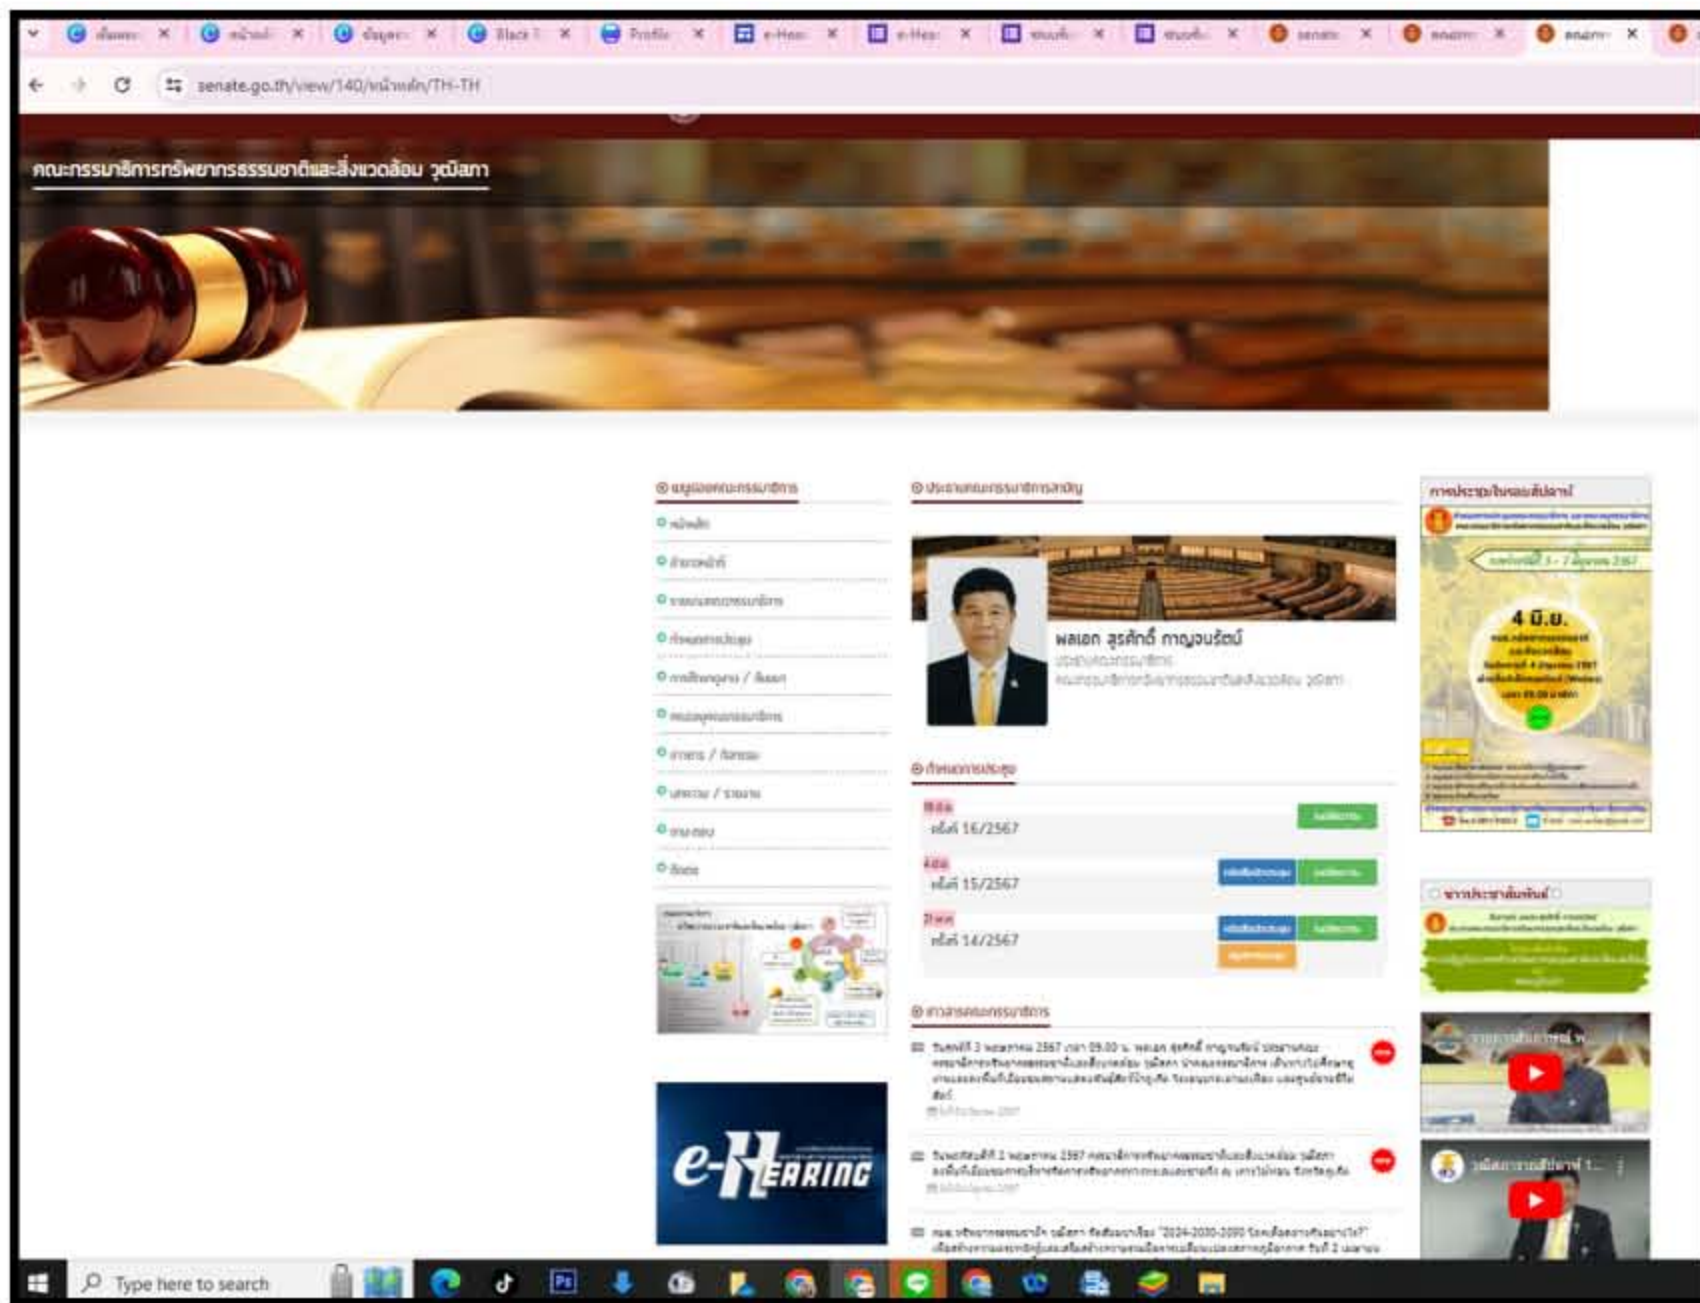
Black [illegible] Profile e-Hea e-Hea

senate.go.th/view/140/หน้าหลัก/TH-TH

คณะกรรมาธิการทรัพยากรธรรมชาติและสิ่งแวดล้อม วุฒิสภา

เมนูของคณะกรรมาธิการ

หน้าหลัก

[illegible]

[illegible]

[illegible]

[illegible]

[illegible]

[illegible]

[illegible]

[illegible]

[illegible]

ประธานคณะกรรมาธิการสามัญ

พลเอก สุรศักดิ์ กาญจนรัตน์

ประธานคณะกรรมาธิการ

คณะกรรมาธิการทรัพยากรธรรมชาติและสิ่งแวดล้อม วุฒิสภา

กำหนดการประชุม

ครั้งที่ 16/2567

ครั้งที่ 15/2567

ครั้งที่ 14/2567

ข่าวสารคณะกรรมาธิการ

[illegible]

4 มิ.ย.

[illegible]

e-HEARING

Type here to search